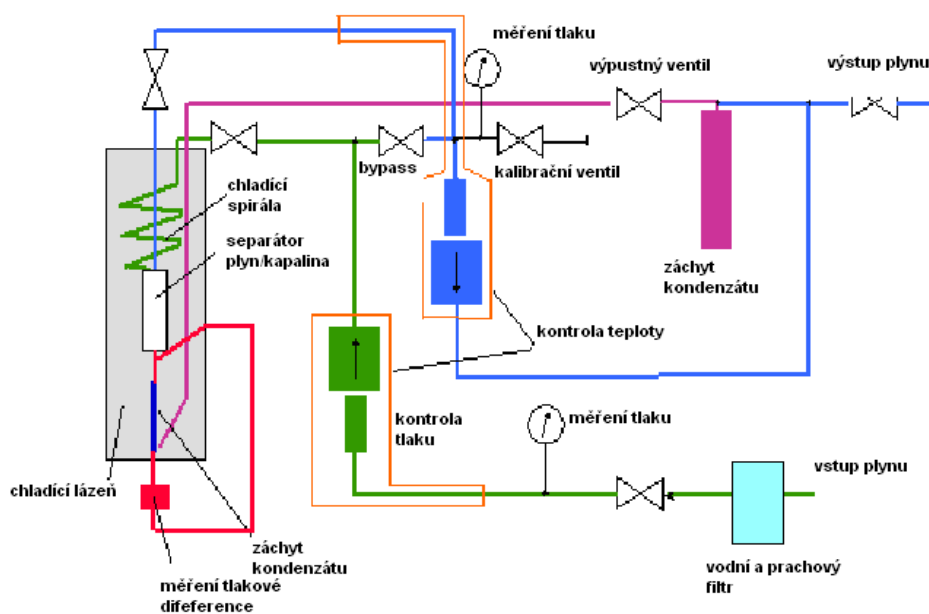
měření tlaku
výpustný ventil
výstup plynu
bypass
kalibrační ventil
chladící spirála
separátor plyn/kapalina
záchyt kondenzátu
kontrola teploty
kontrola tlaku
měření tlaku
vstup plynu
chladící lázeň
záchyt kondenzátu
měření tlakové diference
vodní a prachový filtr